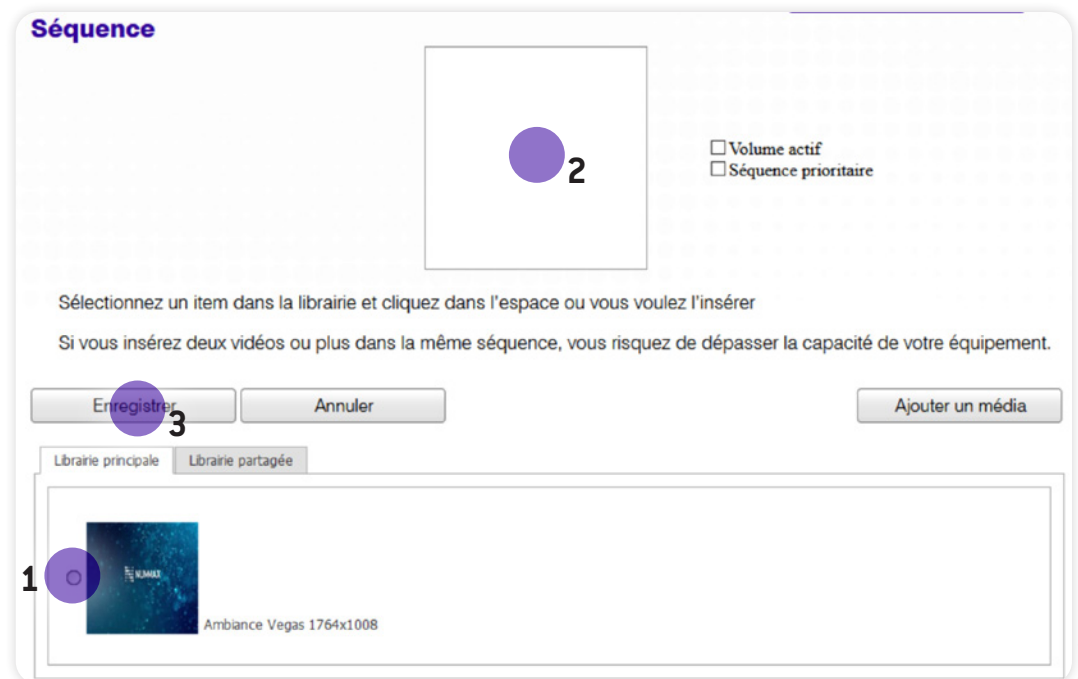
Séquence

2

☐ Volume actif
☐ Séquence prioritaire

Sélectionnez un item dans la librairie et cliquez dans l'espace ou vous voulez l'insérer

Si vous insérez deux vidéos ou plus dans la même séquence, vous risquez de dépasser la capacité de votre équipement.

Enregistrer 3 | Annuler | Ajouter un média

Librairie principale | Librairie partagée

1

Ambiance Vegas 1764x1008